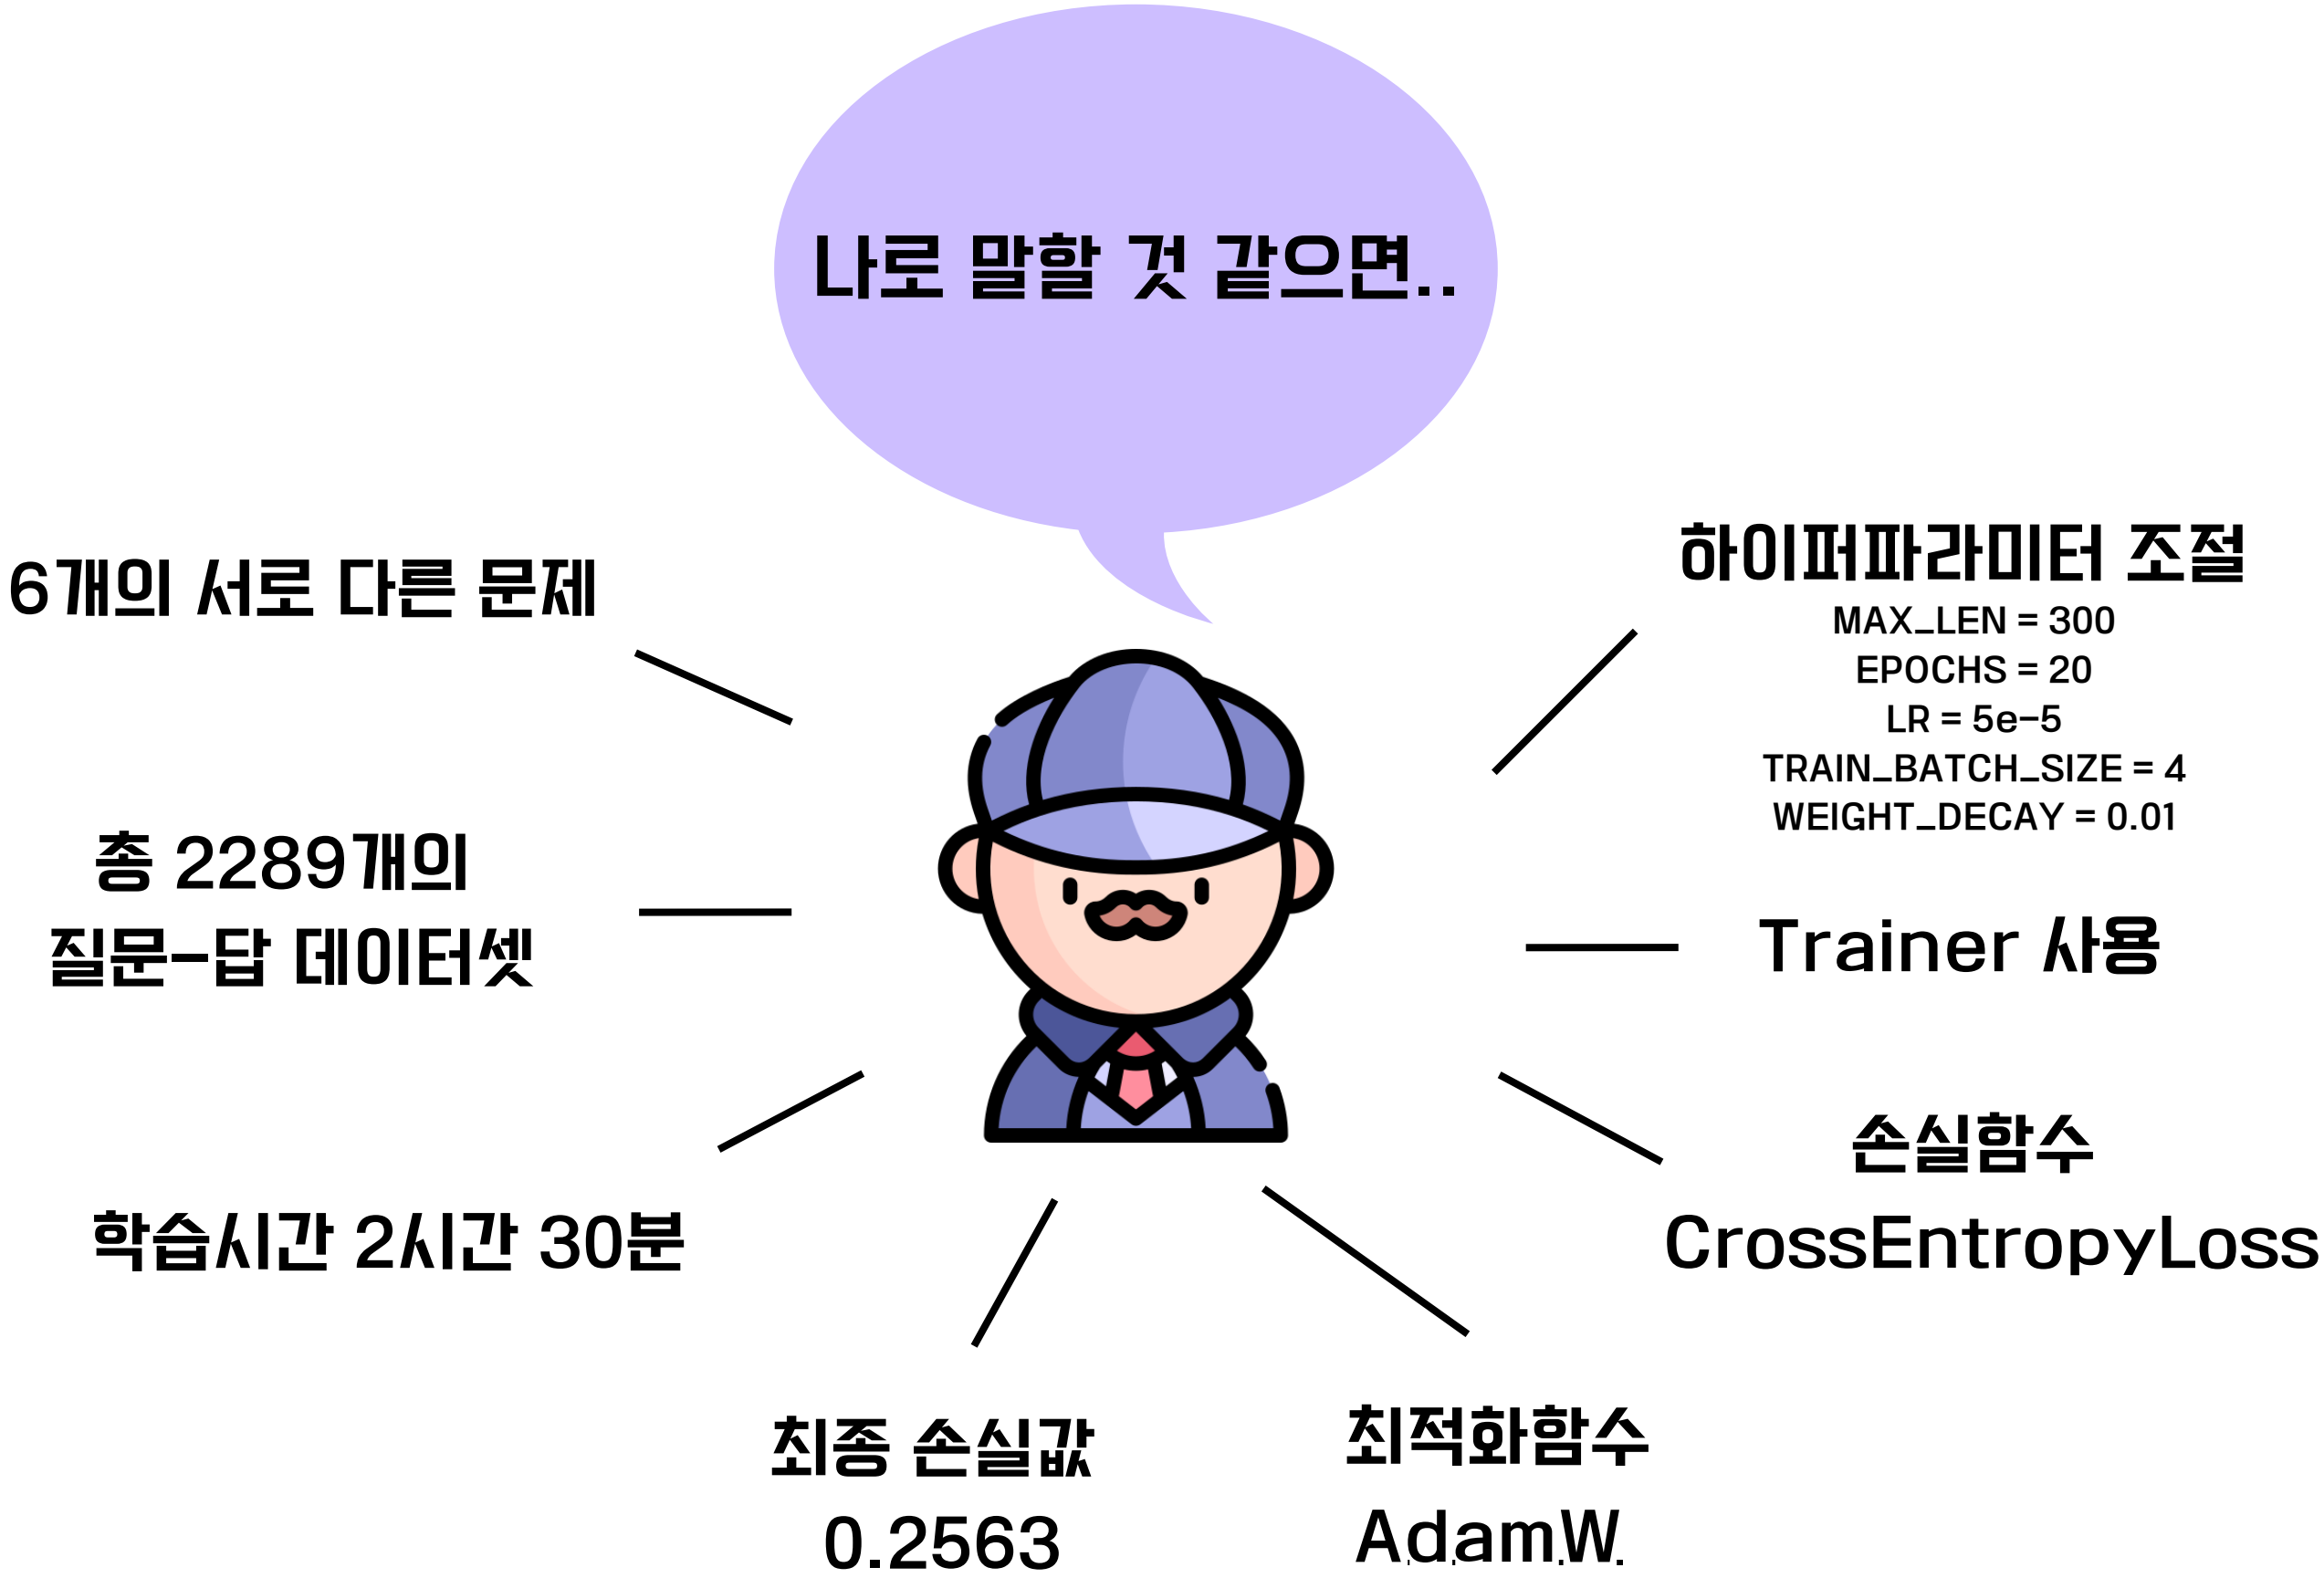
나로 말할 것 같으면..

6개의 서로 다른 문제

하이퍼파라미터 조절
MAX_LEN = 300
EPOCHS = 20
LR = 5e-5
TRAIN_BATCH_SIZE = 4
WEIGHT_DECAY = 0.01

총 2289개의
질문-답 데이터셋

Trainer 사용

손실함수
CrossEntropyLoss

학습시간 2시간 30분

최종 손실값
0.2563

최적화함수
AdamW